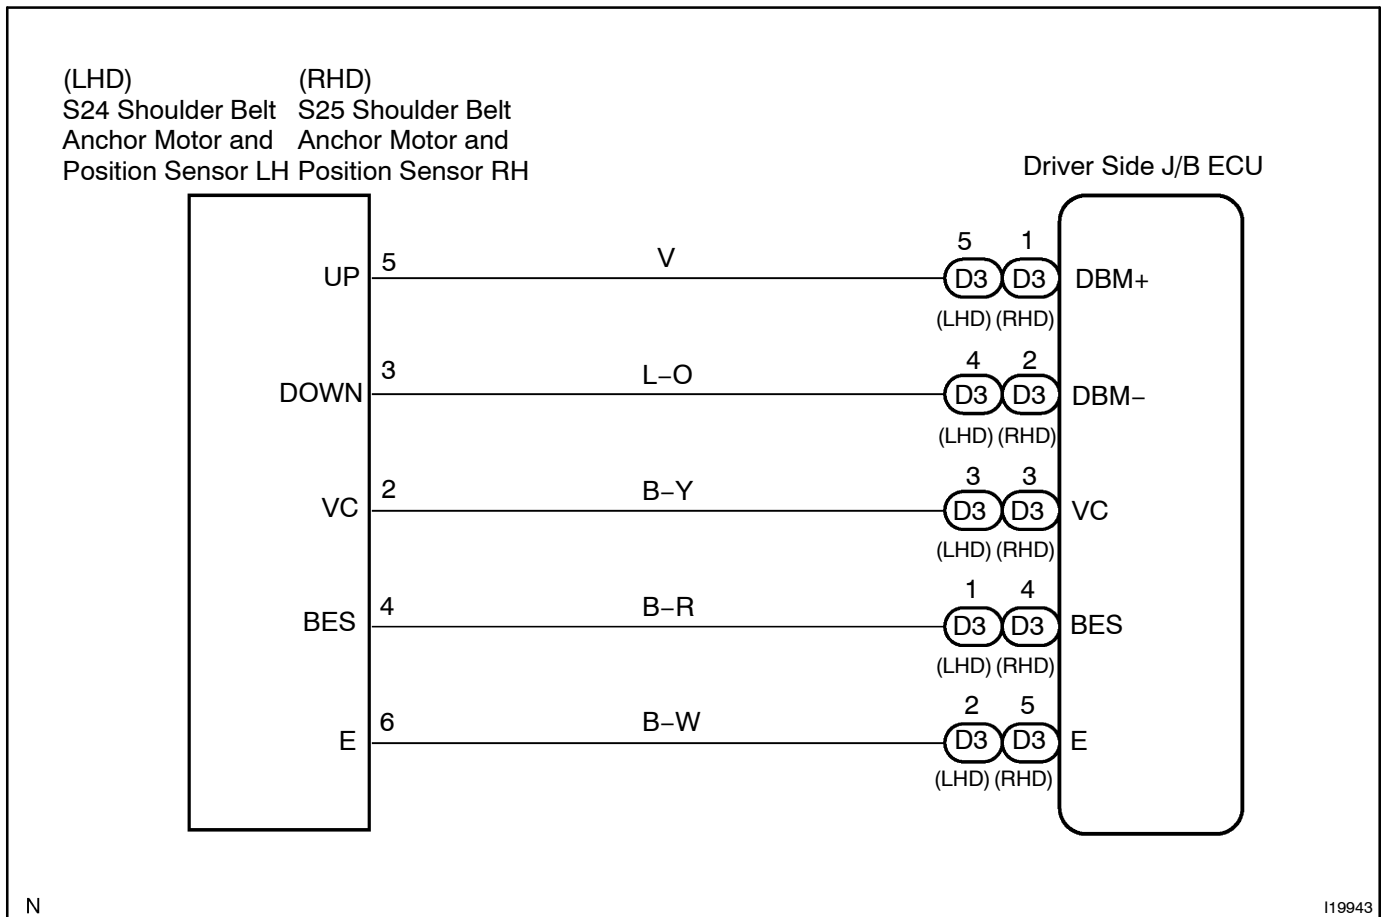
(LHD)
S24 Shoulder Belt Anchor Motor and Position Sensor LH

(RHD)
S25 Shoulder Belt Anchor Motor and Position Sensor RH

Driver Side J/B ECU

UP 5 V 5 D3 (LHD) 1 D3 (RHD) DBM+

DOWN 3 L−O 4 D3 (LHD) 2 D3 (RHD) DBM−

VC 2 B−Y 3 D3 (LHD) 3 D3 (RHD) VC

BES 4 B−R 1 D3 (LHD) 4 D3 (RHD) BES

E 6 B−W 2 D3 (LHD) 5 D3 (RHD) E

N

I19943